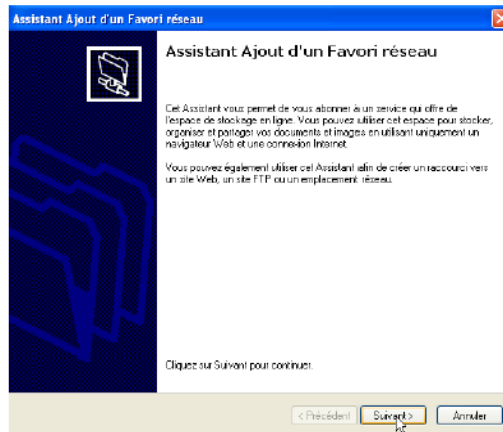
Assistant Ajout d'un Favori réseau

Assistant Ajout d'un Favori réseau

Cet Assistant vous permet de vous abonner à un service qui offre de l'espace de stockage en ligne. Vous pouvez utiliser cet espace pour stocker, organiser et partager vos documents et images en utilisant uniquement un navigateur Web et une connexion Internet.

Vous pouvez également utiliser cet Assistant afin de créer un raccourci vers un site Web, un site FTP ou un emplacement réseau.

Cliquez sur Suivant pour continuer.

< Précédent Suivant > Annuler